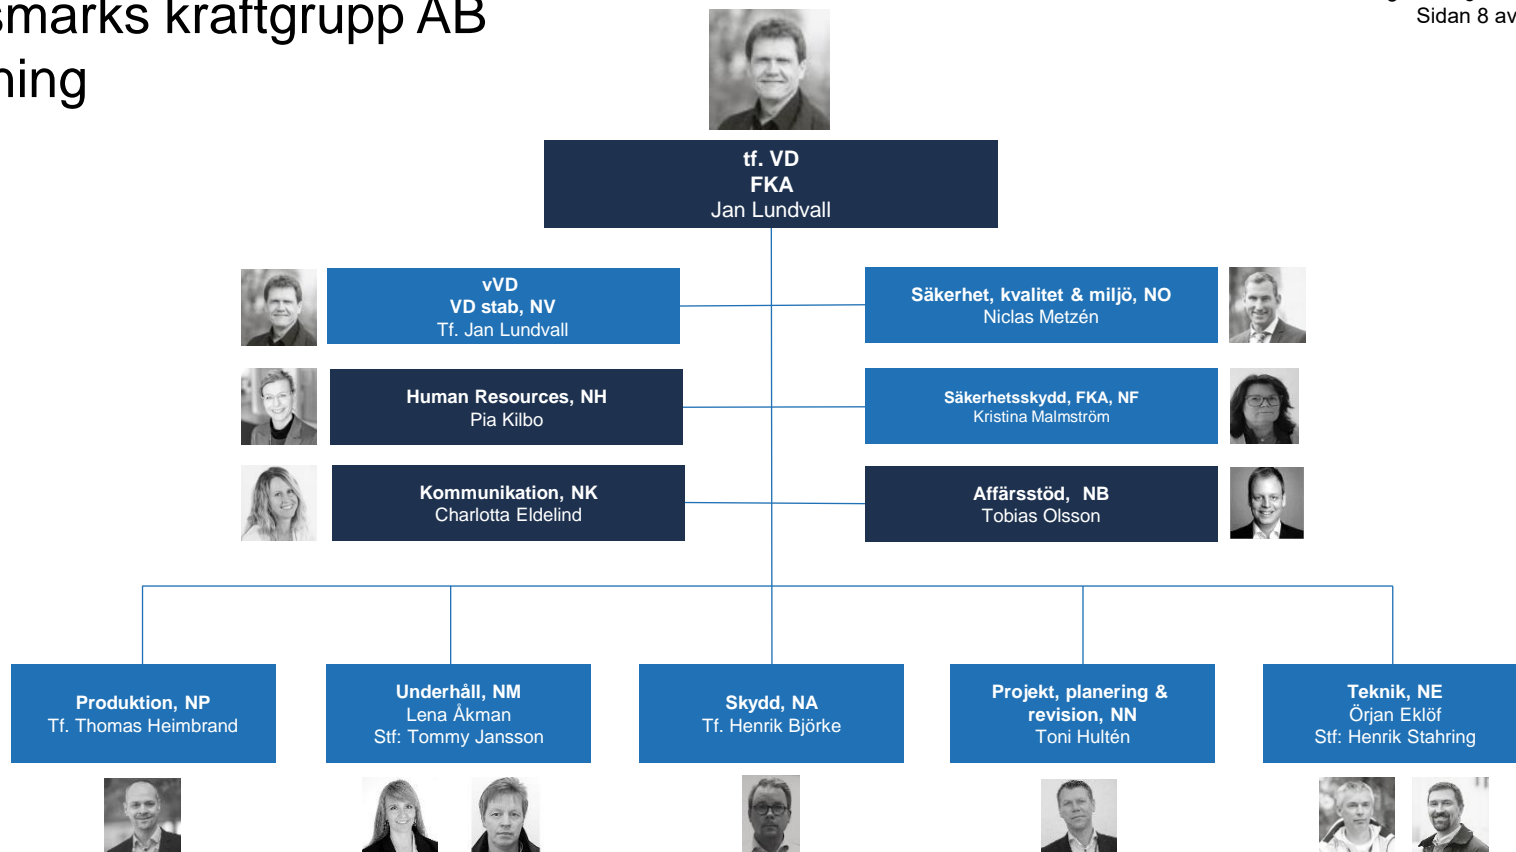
smarks kraftgrupp AB
ning

Sidan 8 av

tf. VD
FKA
Jan Lundvall

vVD
VD stab, NV
Tf. Jan Lundvall

Säkerhet, kvalitet & miljö, NO
Niclas Metzén

Human Resources, NH
Pia Kilbo

Säkerhetsskydd, FKA, NF
Kristina Malmström

Kommunikation, NK
Charlotta Eldelind

Affärsstöd, NB
Tobias Olsson

Produktion, NP
Tf. Thomas Heimbrand

Underhåll, NM
Lena Åkman
Stf: Tommy Jansson

Skydd, NA
Tf. Henrik Björke

Projekt, planering & revision, NN
Toni Hultén

Teknik, NE
Örjan Eklöf
Stf: Henrik Stahring